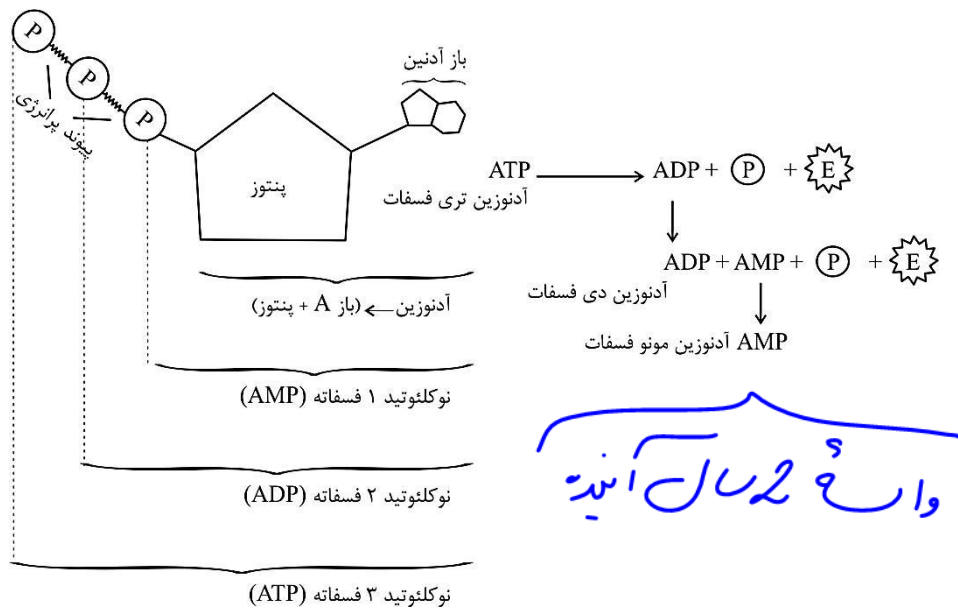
P
P
P
پیوند پرانرژی
باز آدنین
پنتوز
آدنوزین ← (باز A + پنتوز)
نوکلئوتید ۱ فسفاته (AMP)
نوکلئوتید ۲ فسفاته (ADP)
نوکلئوتید ۳ فسفاته (ATP)

ATP ⟶ ADP + P + E
آدنوزین تری فسفات
↓
ADP + AMP + P + E
آدنوزین دی فسفات
↓
AMP آدنوزین مونو فسفات

واسه ۲ سال آینده